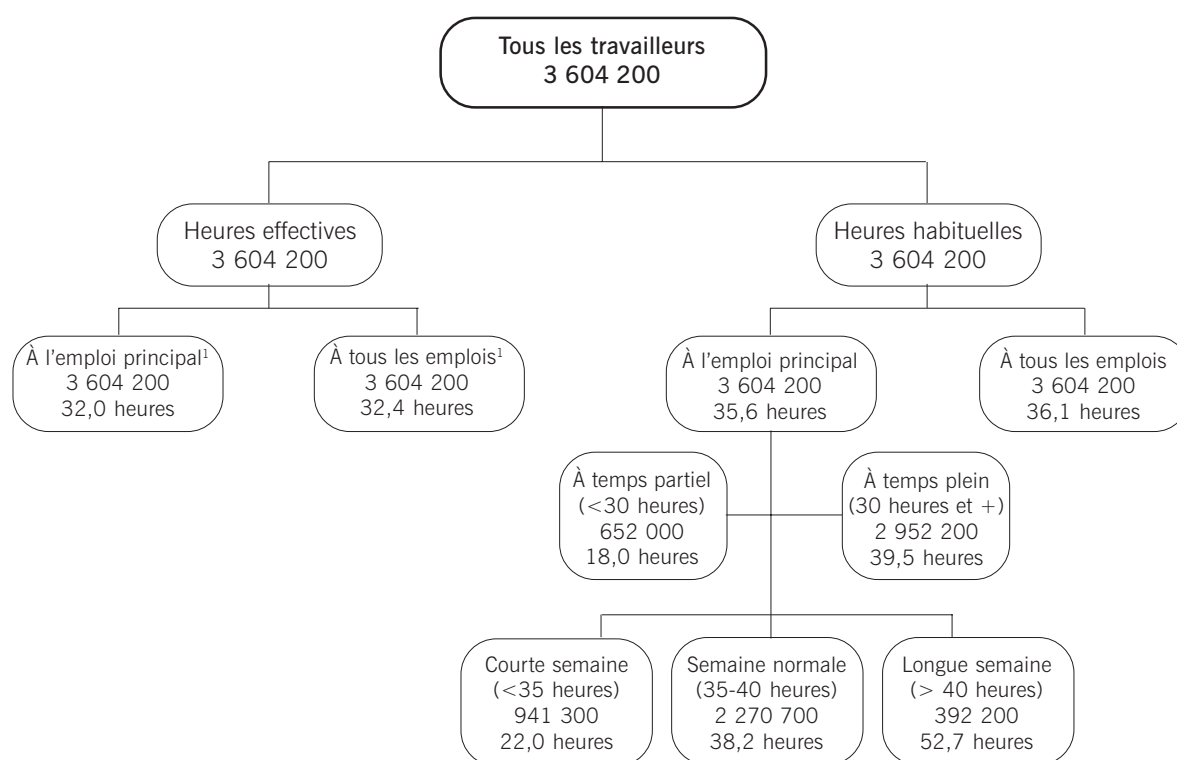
Tous les travailleurs
3 604 200

Heures effectives
3 604 200

Heures habituelles
3 604 200

À l'emploi principal$^1$
3 604 200
32,0 heures

À tous les emplois$^1$
3 604 200
32,4 heures

À l'emploi principal
3 604 200
35,6 heures

À tous les emplois
3 604 200
36,1 heures

À temps partiel
(<30 heures)
652 000
18,0 heures

À temps plein
(30 heures et +)
2 952 200
39,5 heures

Courte semaine
(<35 heures)
941 300
22,0 heures

Semaine normale
(35-40 heures)
2 270 700
38,2 heures

Longue semaine
(> 40 heures)
392 200
52,7 heures